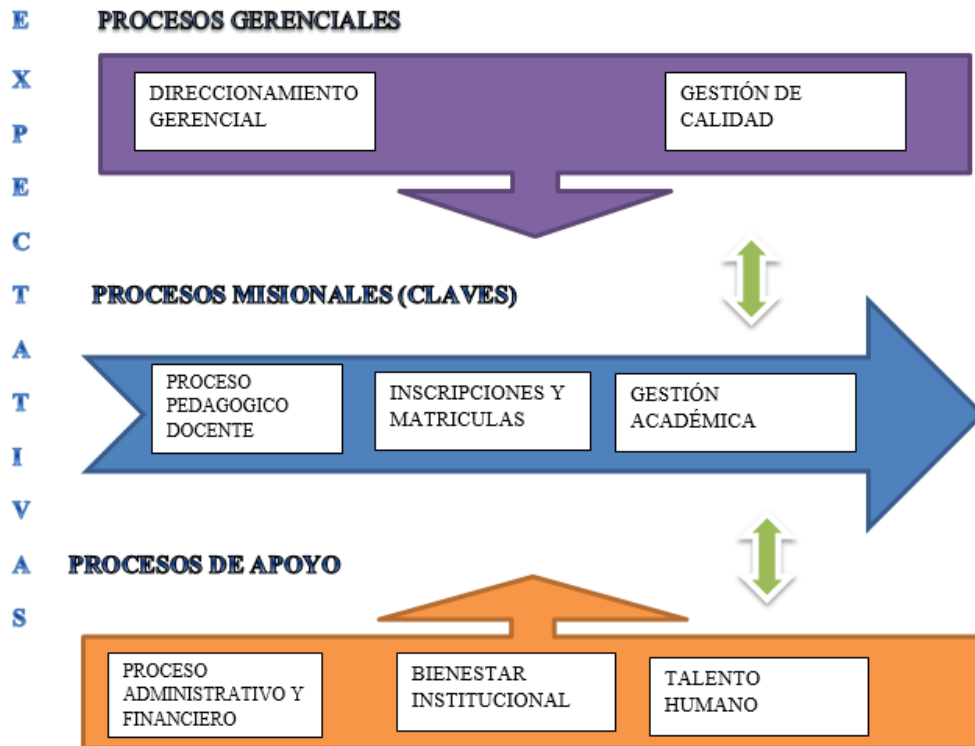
E
X
P
E
C
T
A
T
I
V
A
S

PROCESOS GERENCIALES

DIRECCIONAMIENTO GERENCIAL

GESTIÓN DE CALIDAD

PROCESOS MISIONALES (CLAVES)

PROCESO PEDAGOGICO DOCENTE

INSCRIPCIONES Y MATRICULAS

GESTIÓN ACADÉMICA

PROCESOS DE APOYO

PROCESO ADMINISTRATIVO Y FINANCIERO

BIENESTAR INSTITUCIONAL

TALENTO HUMANO